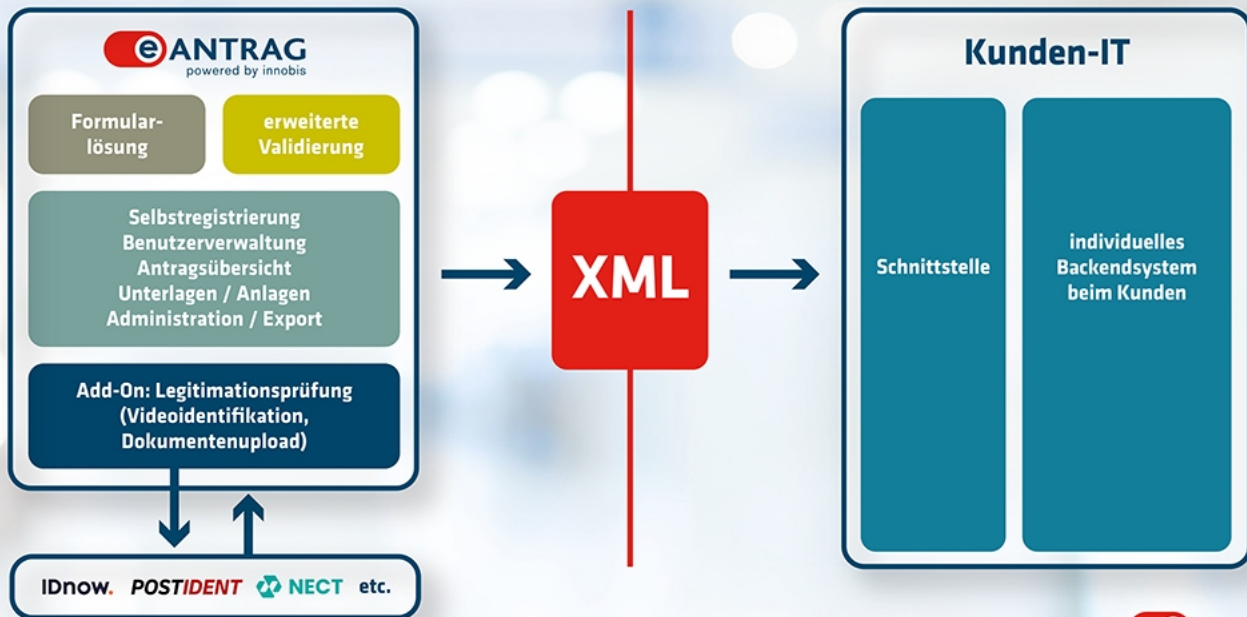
eANTRAG
powered by innobis

Formularlösung

erweiterte Validierung

Selbstregistrierung
Benutzerverwaltung
Antragsübersicht
Unterlagen / Anlagen
Administration / Export

Add-On: Legitimationsprüfung (Videoidentifikation, Dokumentenupload)

IDnow. POSTIDENT NECT etc.

XML

Kunden-IT

Schnittstelle

individuelles Backendsystem beim Kunden